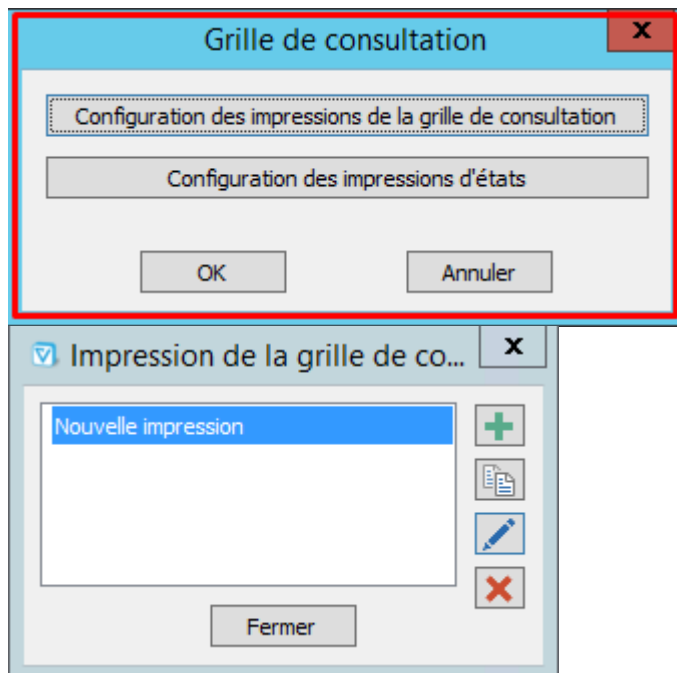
Grille de consultation

x

Configuration des impressions de la grille de consultation

Configuration des impressions d'états

OK

Annuler

Impression de la grille de co...

x

Nouvelle impression

Fermer